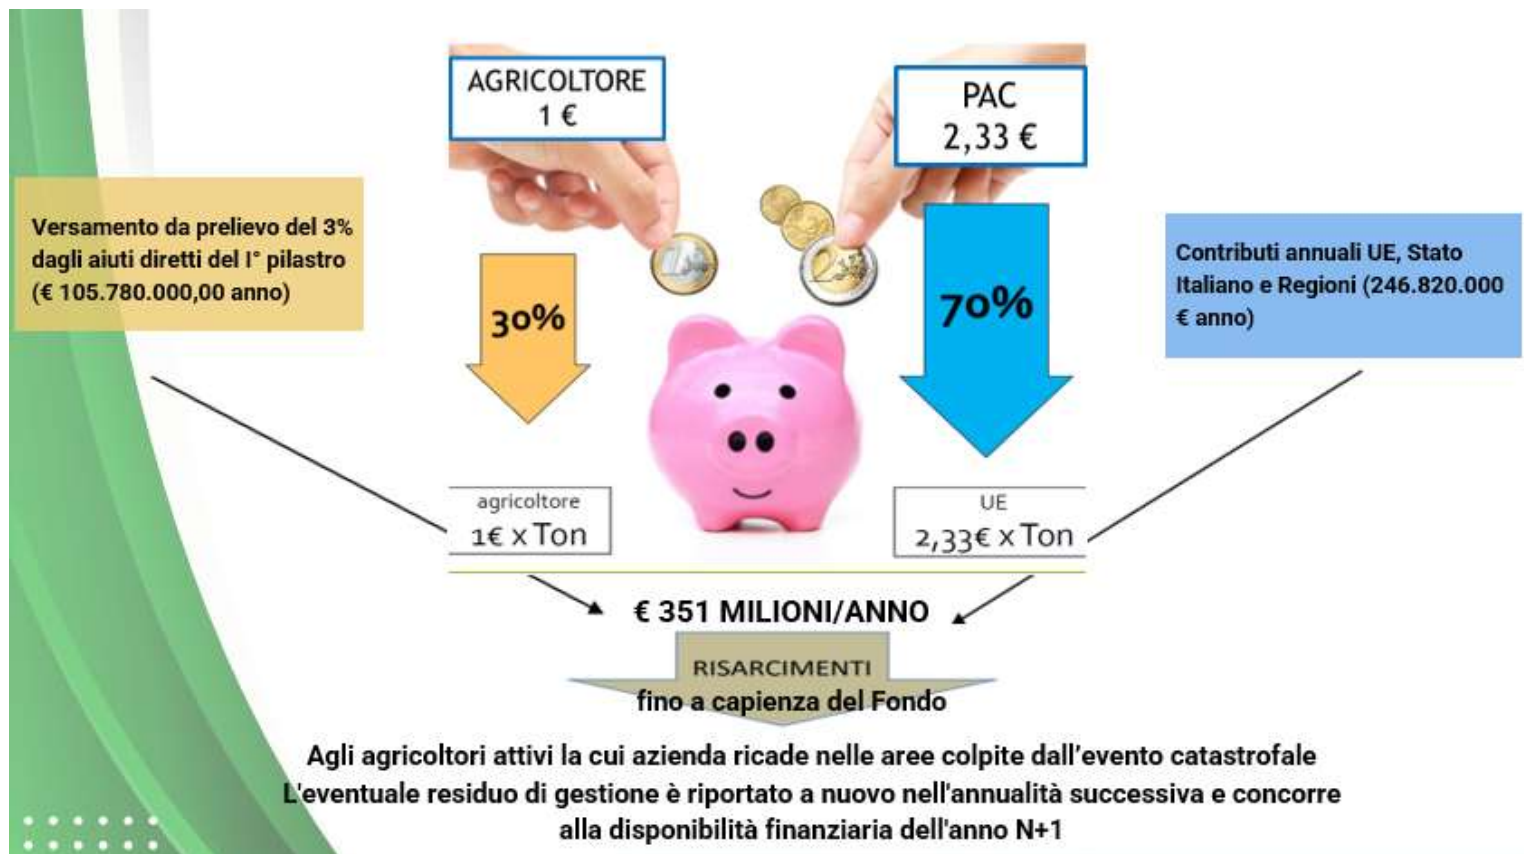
AGRICOLTORE
1 €

PAC
2,33 €

Versamento da prelievo del 3% dagli aiuti diretti del I° pilastro (€ 105.780.000,00 anno)

30%

70%

Contributi annuali UE, Stato Italiano e Regioni (246.820.000 € anno)

agricoltore
1€ x Ton

UE
2,33€ x Ton

€ 351 MILIONI/ANNO

RISARCIMENTI
fino a capienza del Fondo

Agli agricoltori attivi la cui azienda ricade nelle aree colpite dall'evento catastrofale
L'eventuale residuo di gestione è riportato a nuovo nell'annualità successiva e concorre alla disponibilità finanziaria dell'anno N+1